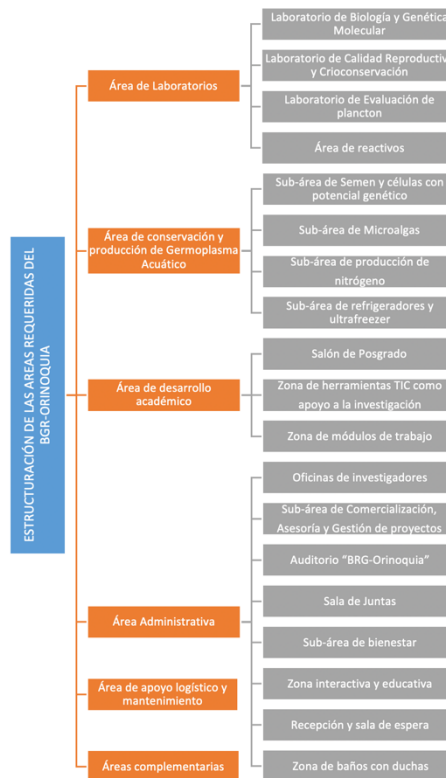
ESTRUCTURACIÓN DE LAS ÁREAS REQUERIDAS DEL BGR-ORINOQUIA

Área de Laboratorios

Laboratorio de Biología y Genética Molecular

Laboratorio de Calidad Reproductiva y Crioconservación

Laboratorio de Evaluación de plancton

Área de reactivos

Área de conservación y producción de Germoplasma Acuático

Sub-área de Semen y células con potencial genético

Sub-área de Microalgas

Sub-área de producción de nitrógeno

Sub-área de refrigeradores y ultrafreezer

Área de desarrollo académico

Salón de Posgrado

Zona de herramientas TIC como apoyo a la investigación

Zona de módulos de trabajo

Área Administrativa

Oficinas de investigadores

Sub-área de Comercialización, Asesoría y Gestión de proyectos

Auditorio "BRG-Orinoquia"

Sala de Juntas

Área de apoyo logístico y mantenimiento

Sub-área de bienestar

Zona interactiva y educativa

Áreas complementarias

Recepción y sala de espera

Zona de baños con duchas